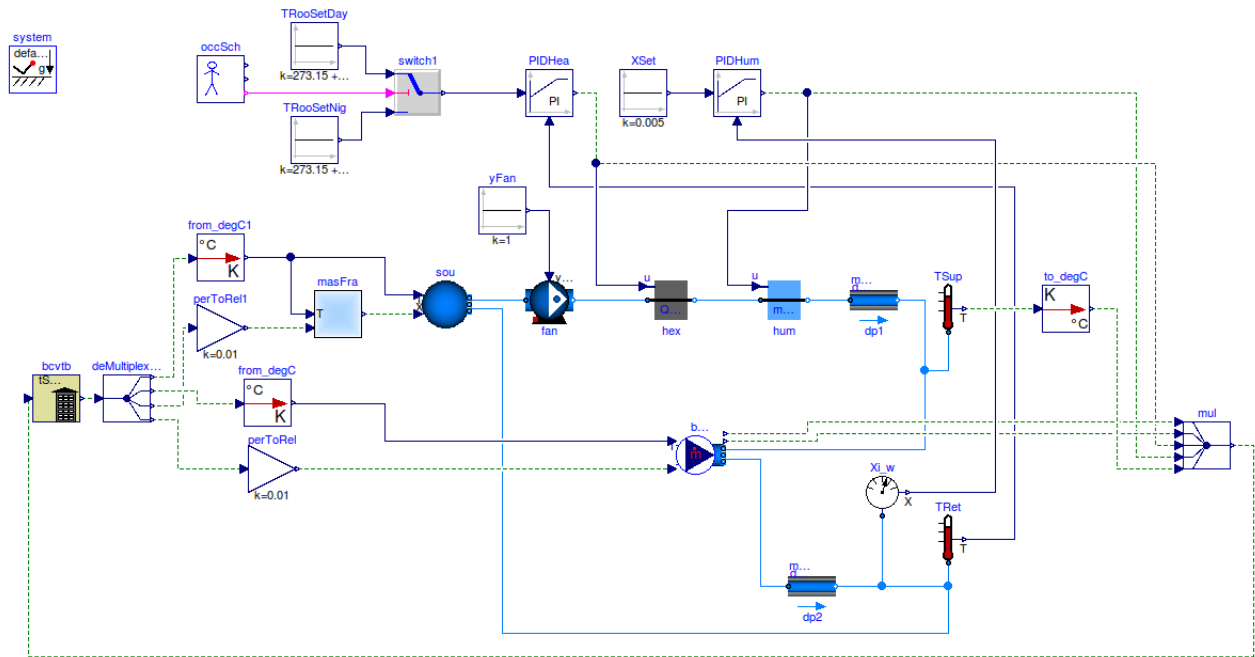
system
defa...
g

occSch

TRooSetDay
k=273.15 +...

switch1

TRooSetNig
k=273.15 +...

PIDHea
PI

XSet
k=0.005

PIDHum
PI

yFan
k=1

from_degC1
°C
K

masFra
T

sou

fan

u
Q...
hex

u
m...
hum

m...
dp1

TSup
T

to_degC
K
°C

perToRel1
k=0.01

bcvtb
tS...

deMultiplex...

from_degC
°C
K

perToRel
k=0.01

b...
m

mul

Xi_w
X

TRet
T

m...
dp2